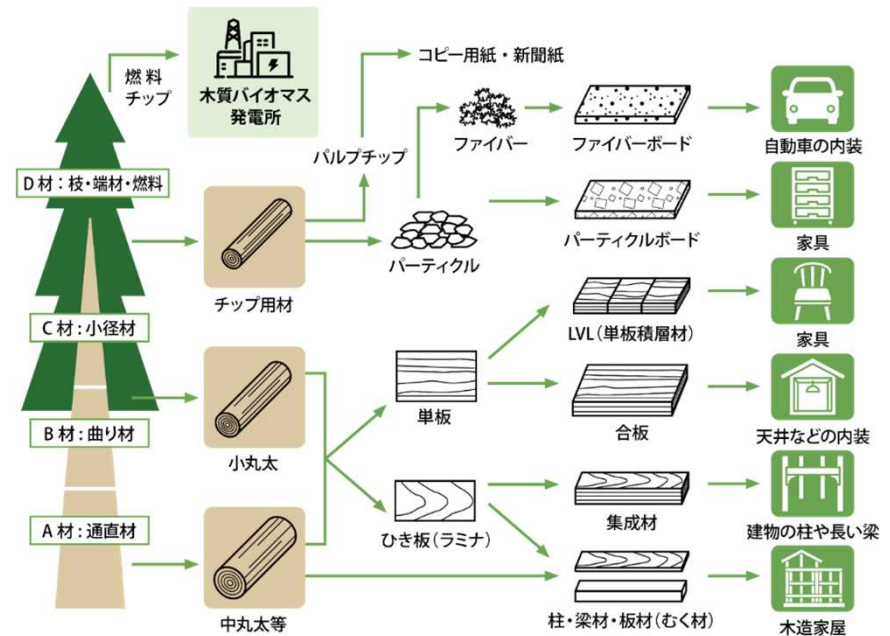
燃料チップ

木質バイオマス発電所

コピー用紙・新聞紙

パルプチップ

ファイバー

ファイバーボード

自動車の内装

D材：枝・端材・燃料

パーティクル

パーティクルボード

家具

チップ用材

C材：小径材

LVL（単板積層材）

家具

単板

合板

天井などの内装

B材：曲り材

小丸太

ひき板（ラミナ）

集成材

建物の柱や長い梁

A材：通直材

中丸太等

柱・梁材・板材（むく材）

木造家屋